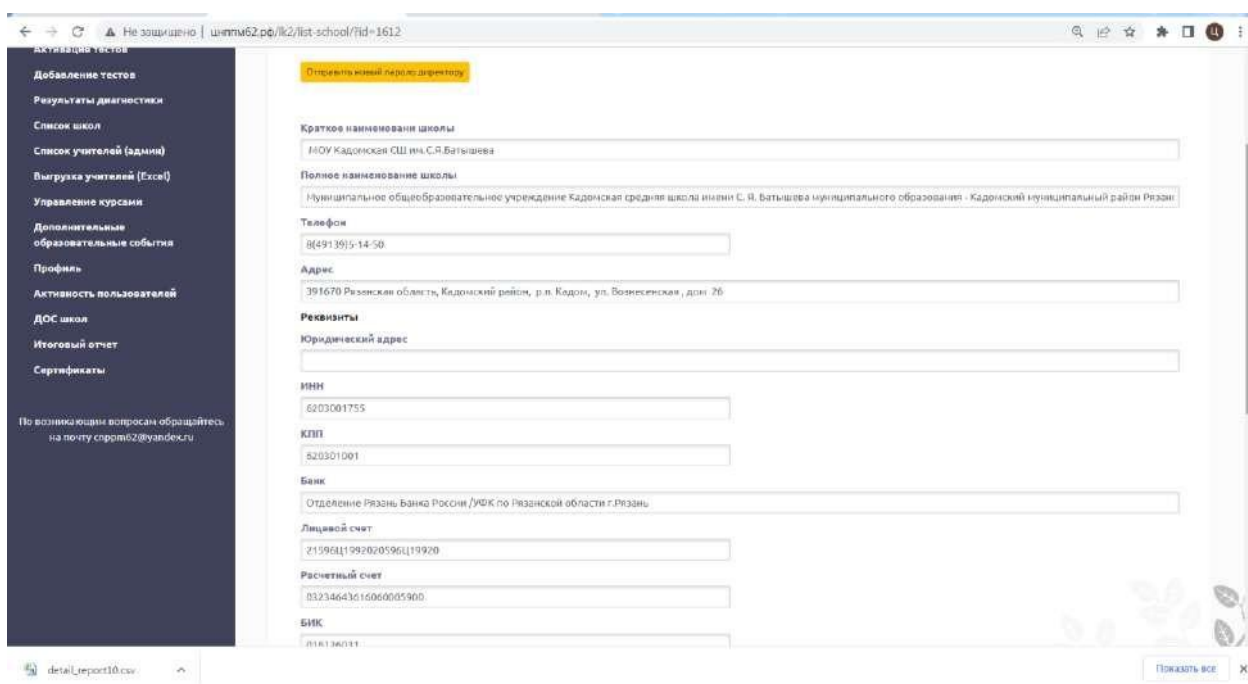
Не защищено | цнппм62.рф/lk2/list-school/?id=1612

Активация тестов
Добавление тестов
Результаты диагностики
Список школ
Список учителей (админ)
Выгрузка учителей (Excel)
Управление курсами
Дополнительные образовательные события
Профиль
Активность пользователей
ДОС школ
Итоговый отчет
Сертификаты

По возникающим вопросам обращайтесь на почту cnppm62@yandex.ru

Отправить новый пароль директору

Краткое наименовани школы
МОУ Кадомская СШ им.С.Я.Батышева

Полное наименование школы
Муниципальное общеобразовательное учреждение Кадомская средняя школа имени С. Я. Батышева муниципального образования - Кадомский муниципальный район Рязан

Телефон
8(49139)5-14-50

Адрес
391670 Рязанская область, Кадомский район, р.п. Кадом, ул. Вознесенская, дом 26

Реквизиты

Юридический адрес

ИНН
6203001755

КПП
620301001

Банк
Отделение Рязань Банка России /УФК по Рязанской области г.Рязань

Лицевой счет
21596Ц19920205961Ц19920

Расчетный счет
03234643616060005900

БИК
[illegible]

detail_report10.csv
Показать все